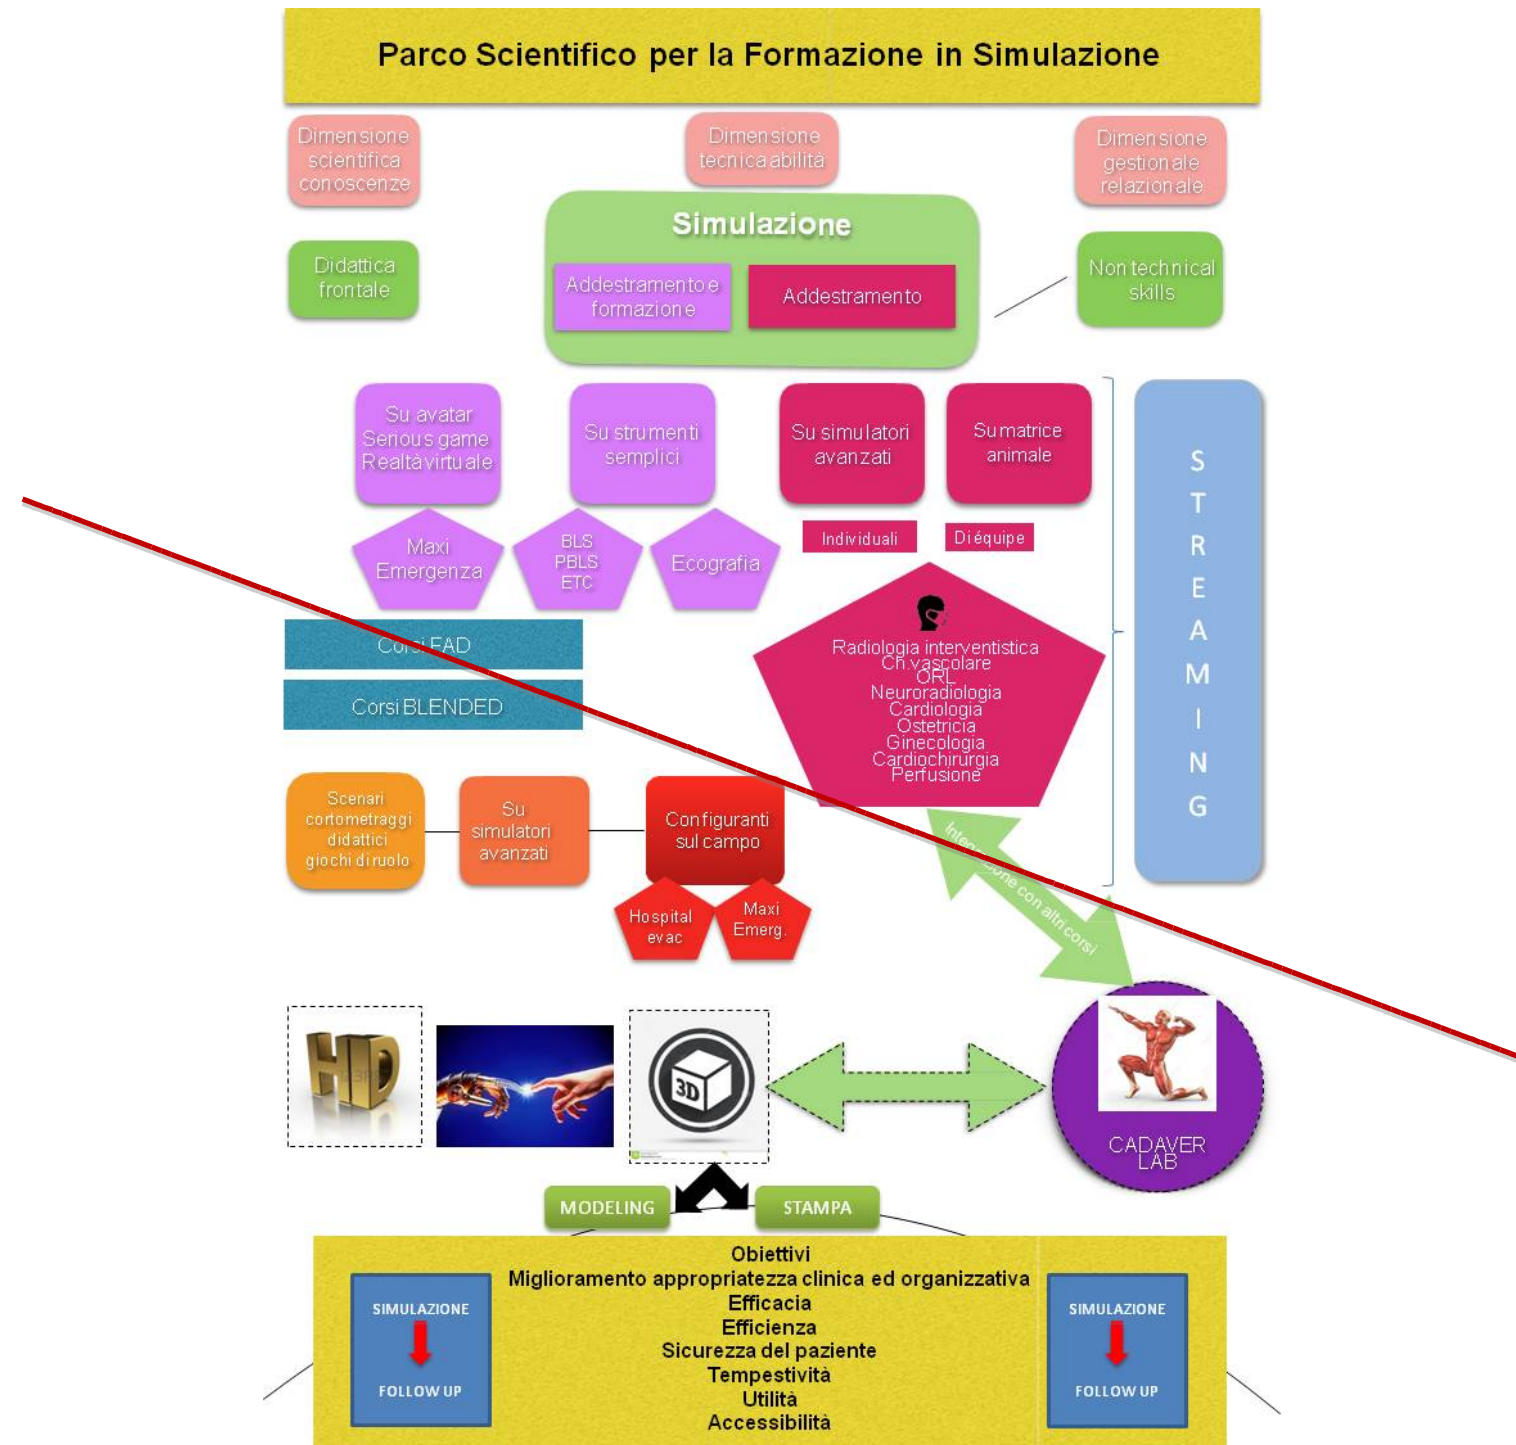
Parco Scientifico per la Formazione in Simulazione

Dimensione scientifica conoscenze

Dimensione tecnica abilità

Dimensione gestionale relazionale

Simulazione

Didattica frontale

Addestramento e formazione

Addestramento

Non technical skills

Su avatar Serious game Realtà virtuale

Su strumenti semplici

Su simulatori avanzati

Su matrice animale

S T R E A M I N G

Maxi Emergenza

BLS PBLS ETC

Ecografia

Individuali

Di équipe

Corsi FAD

Corsi BLENDED

Radiologia interventistica
Ch.vascolare
ORL
Neuroradiologia
Cardiologia
Ostetricia
Ginecologia
Cardiochirurgia
Perfusione

Scenari cortometraggi didattici giochi di ruolo

Su simulatori avanzati

Configuranti sul campo

Integrazione con altri corsi

Hospital evac

Maxi Emerg.

HD

3D

CADAVER LAB

MODELING

STAMPA

SIMULAZIONE
FOLLOW UP

Obiettivi
Miglioramento appropriatezza clinica ed organizzativa
Efficacia
Efficienza
Sicurezza del paziente
Tempestività
Utilità
Accessibilità

SIMULAZIONE
FOLLOW UP